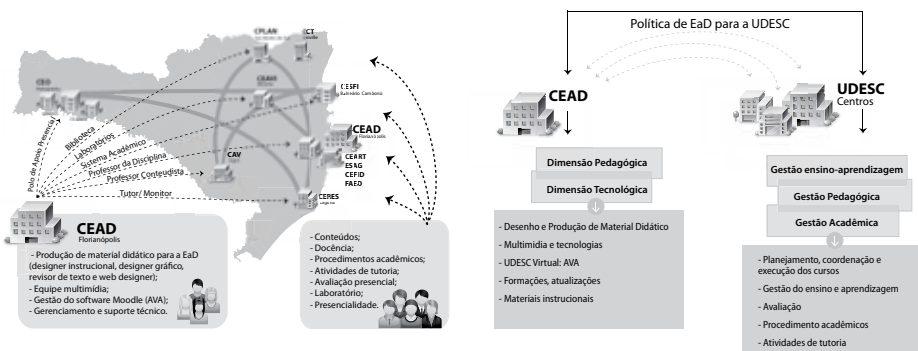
CPLAN

CCT
Joinville

CEO

CEAVI

CESFI
Balneário Camboriú

CEAD
Florianópolis

CEART
ESAG
CEFID
FAED

CAV

CERES
Laguna

Polo de Apoio Presencial
Biblioteca
Laboratórios
Sistema Acadêmico
Professor da Disciplina
Professor Conteudista
Tutor/ Monitor

CEAD
Florianópolis

- Produção de material didático para a EaD (designer instrucional, designer gráfico, revisor de texto e web designer);
- Equipe multimídia;
- Gestão do software Moodle (AVA);
- Gerenciamento e suporte técnico.

- Conteúdos;
- Docência;
- Procedimentos acadêmicos;
- Atividades de tutoria;
- Avaliação presencial;
- Laboratório;
- Presencialidade.

Política de EaD para a UDESC

CEAD

UDESC
Centros

Dimensão Pedagógica

Dimensão Tecnológica

- Desenho e Produção de Material Didático
- Multimídia e tecnologias
- UDESC Virtual: AVA
- Formações, atualizações
- Materiais instrucionais

Gestão ensino-aprendizagem

Gestão Pedagógica

Gestão Acadêmica

- Planejamento, coordenação e execução dos cursos
- Gestão do ensino e aprendizagem
- Avaliação
- Procedimento acadêmicos
- Atividades de tutoria